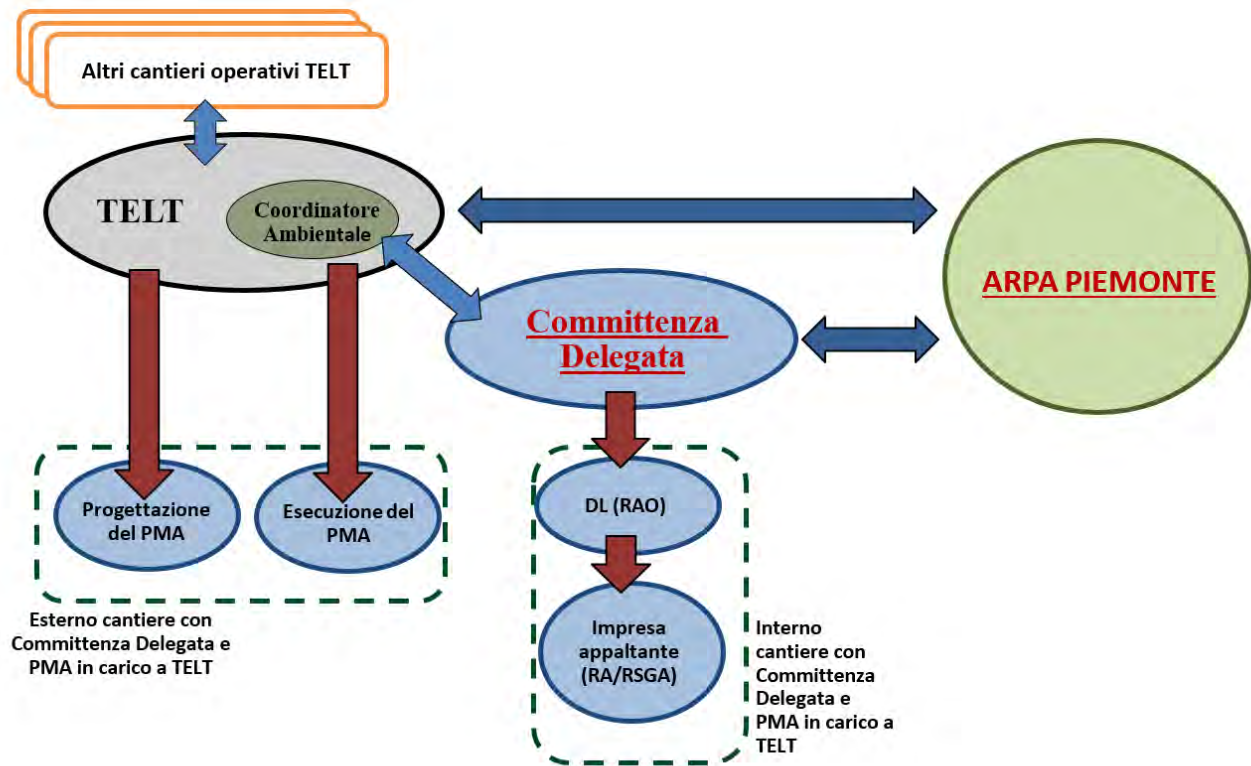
Altri cantieri operativi TELT

TELT

Coordinatore Ambientale

ARPA PIEMONTE

Committenza Delegata

Progettazione del PMA

Esecuzione del PMA

DL (RAO)

Impresa appaltante (RA/RSGA)

Esterno cantiere con Committenza Delegata e PMA in carico a TELT

Interno cantiere con Committenza Delegata e PMA in carico a TELT